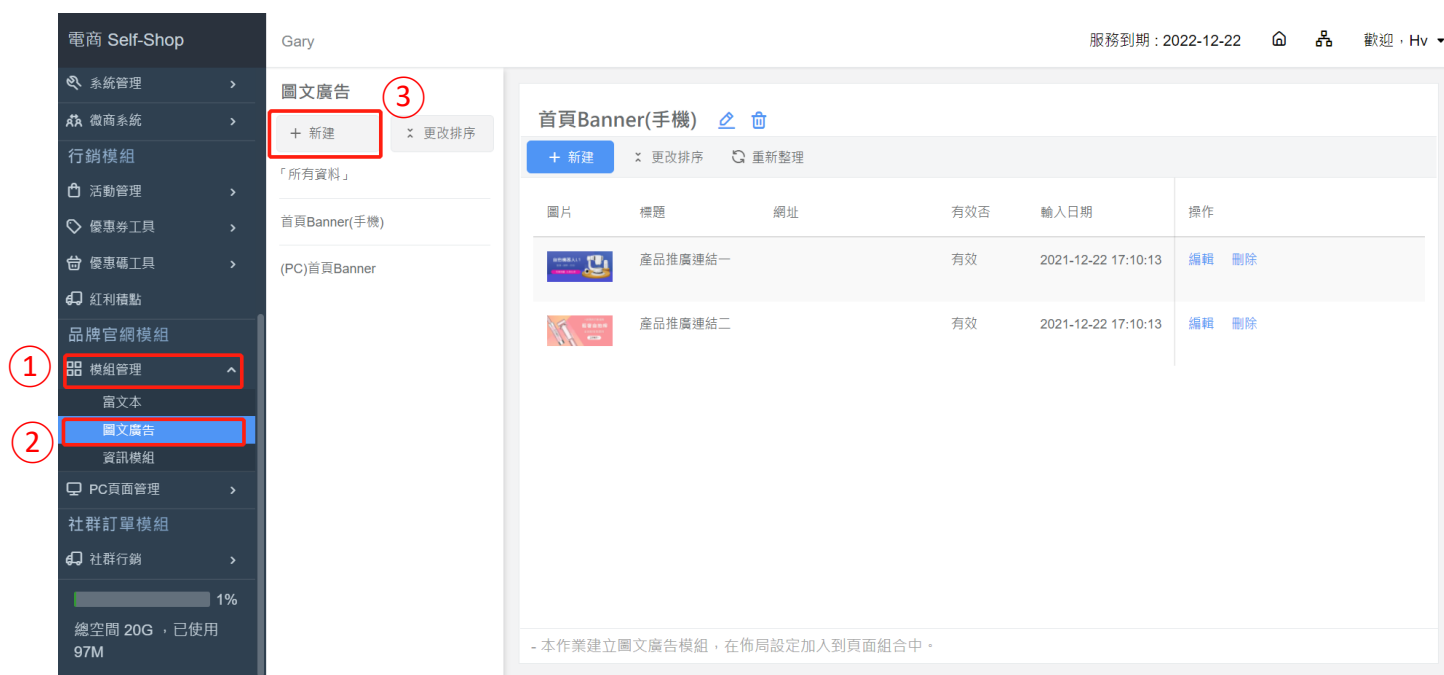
電商 Self-Shop

系統管理
微商系統
行銷模組
活動管理
優惠券工具
優惠碼工具
紅利積點
品牌官網模組
①
模組管理
富文本
②
圖文廣告
資訊模組
PC頁面管理
社群訂單模組
社群行銷
1%
總空間 20G ，已使用 97M

Gary

服務到期 : 2022-12-22

歡迎，Hv

圖文廣告
③
+ 新建
更改排序
「所有資料」
首頁Banner(手機)
(PC)首頁Banner

首頁Banner(手機)

+ 新建
更改排序
重新整理

| 圖片 | 標題 | 網址 | 有效否 | 輸入日期 | 操作 |
|---|---|---|---|---|---|
| | 產品推廣連結一 | | 有效 | 2021-12-22 17:10:13 | 編輯 刪除 |
| | 產品推廣連結二 | | 有效 | 2021-12-22 17:10:13 | 編輯 刪除 |

- 本作業建立圖文廣告模組，在佈局設定加入到頁面組合中。